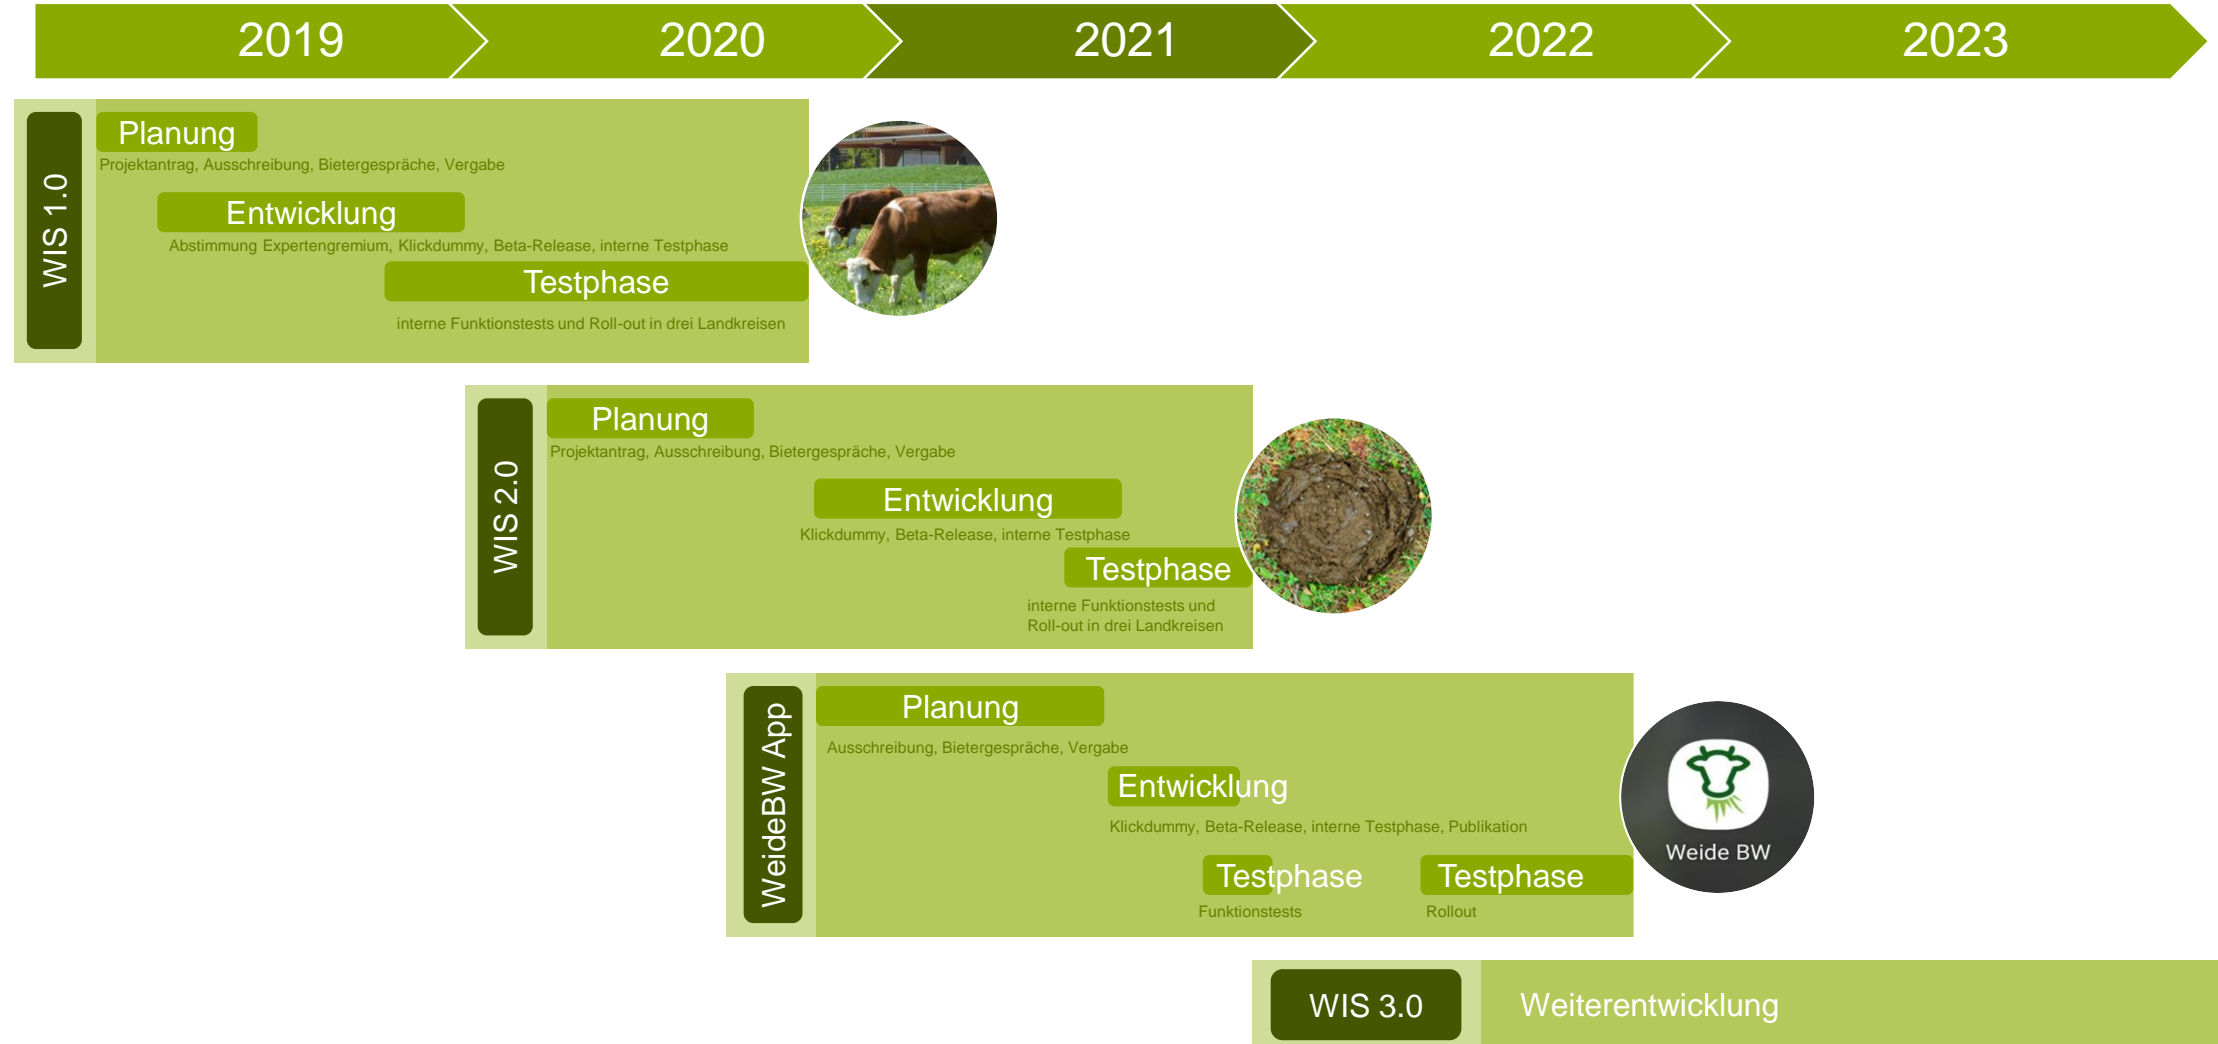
2019 2020 2021 2022 2023

WIS 1.0

Planung
Projektantrag, Ausschreibung, Bietergespräche, Vergabe

Entwicklung
Abstimmung Expertengremium, Klickdummy, Beta-Release, interne Testphase

Testphase
interne Funktionstests und Roll-out in drei Landkreisen

WIS 2.0

Planung
Projektantrag, Ausschreibung, Bietergespräche, Vergabe

Entwicklung
Klickdummy, Beta-Release, interne Testphase

Testphase
interne Funktionstests und Roll-out in drei Landkreisen

WeideBW App

Planung
Ausschreibung, Bietergespräche, Vergabe

Entwicklung
Klickdummy, Beta-Release, interne Testphase, Publikation

Testphase
Funktionstests

Testphase
Rollout

Weide BW

WIS 3.0

Weiterentwicklung